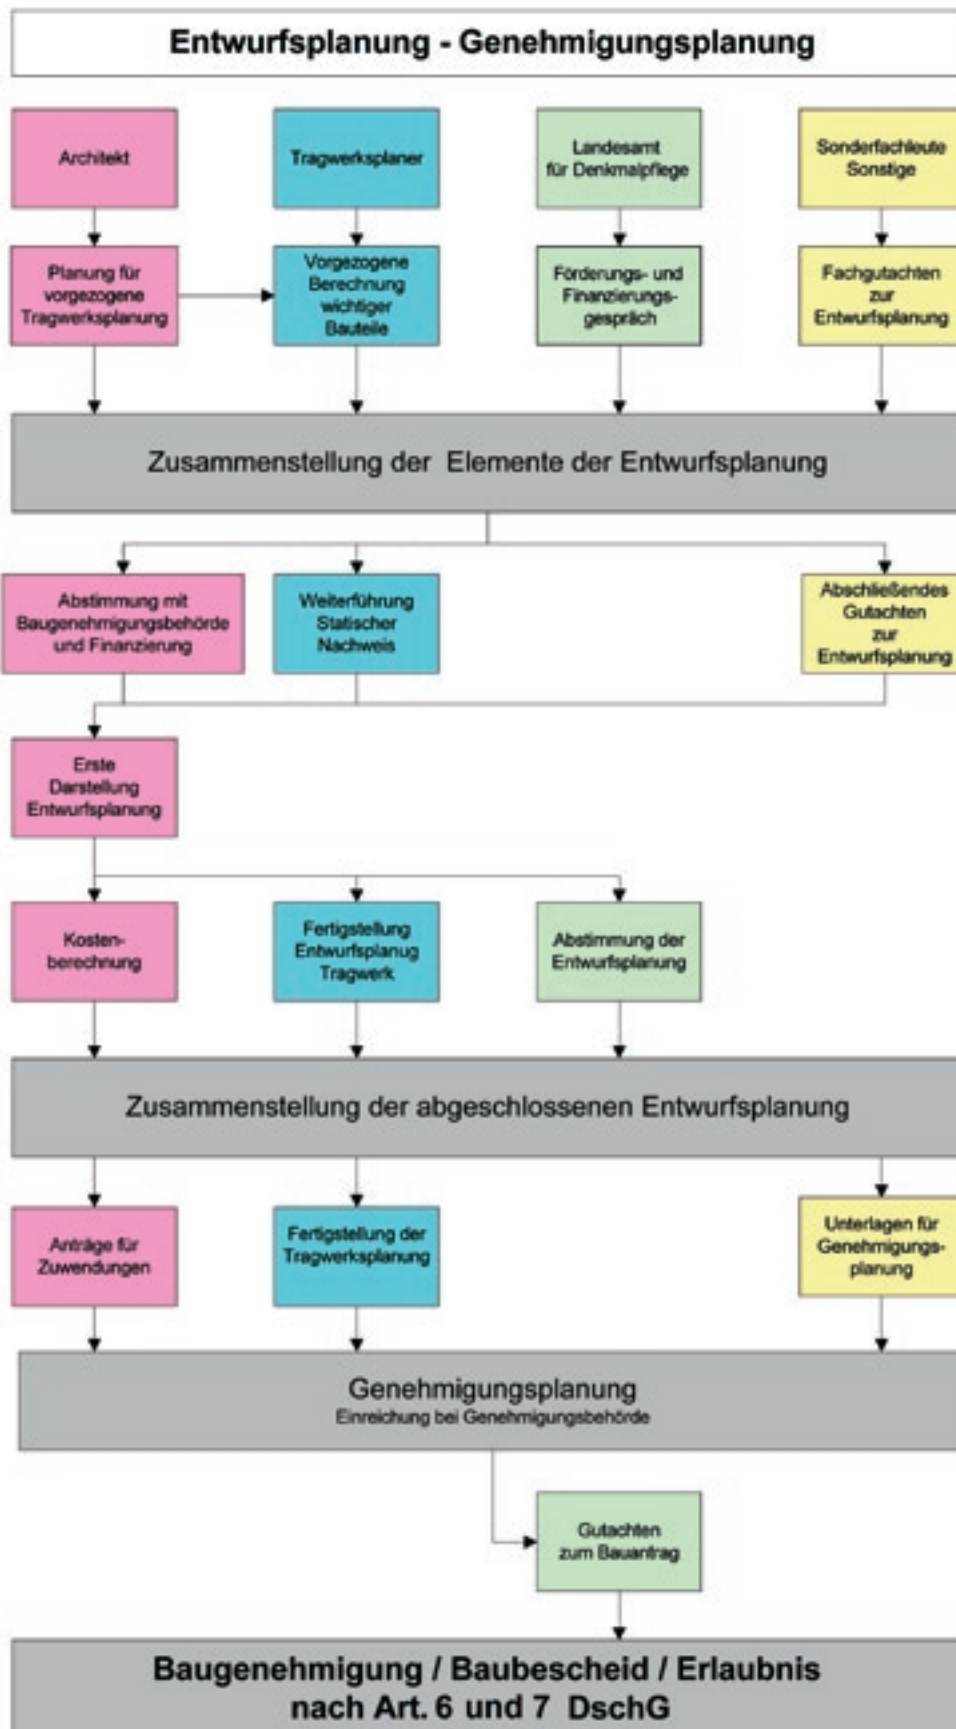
Entwurfsplanung - Genehmigungsplanung

Architekt

Tragwerksplaner

Landesamt für Denkmalpflege

Sonderfachleute Sonstige

Planung für vorgezogene Tragwerksplanung

Vorgezogene Berechnung wichtiger Bauteile

Förderungs- und Finanzierungsgespräch

Fachgutachten zur Entwurfsplanung

Zusammenstellung der Elemente der Entwurfsplanung

Abstimmung mit Baugenehmigungsbehörde und Finanzierung

Weiterführung Statischer Nachweis

Abschließendes Gutachten zur Entwurfsplanung

Erste Darstellung Entwurfsplanung

Kostenberechnung

Fertigstellung Entwurfsplanug Tragwerk

Abstimmung der Entwurfsplanung

Zusammenstellung der abgeschlossenen Entwurfsplanung

Anträge für Zuwendungen

Fertigstellung der Tragwerksplanung

Unterlagen für Genehmigungsplanung

Genehmigungsplanung
Einreichung bei Genehmigungsbehörde

Gutachten zum Bauantrag

Baugenehmigung / Baubescheid / Erlaubnis nach Art. 6 und 7 DschG